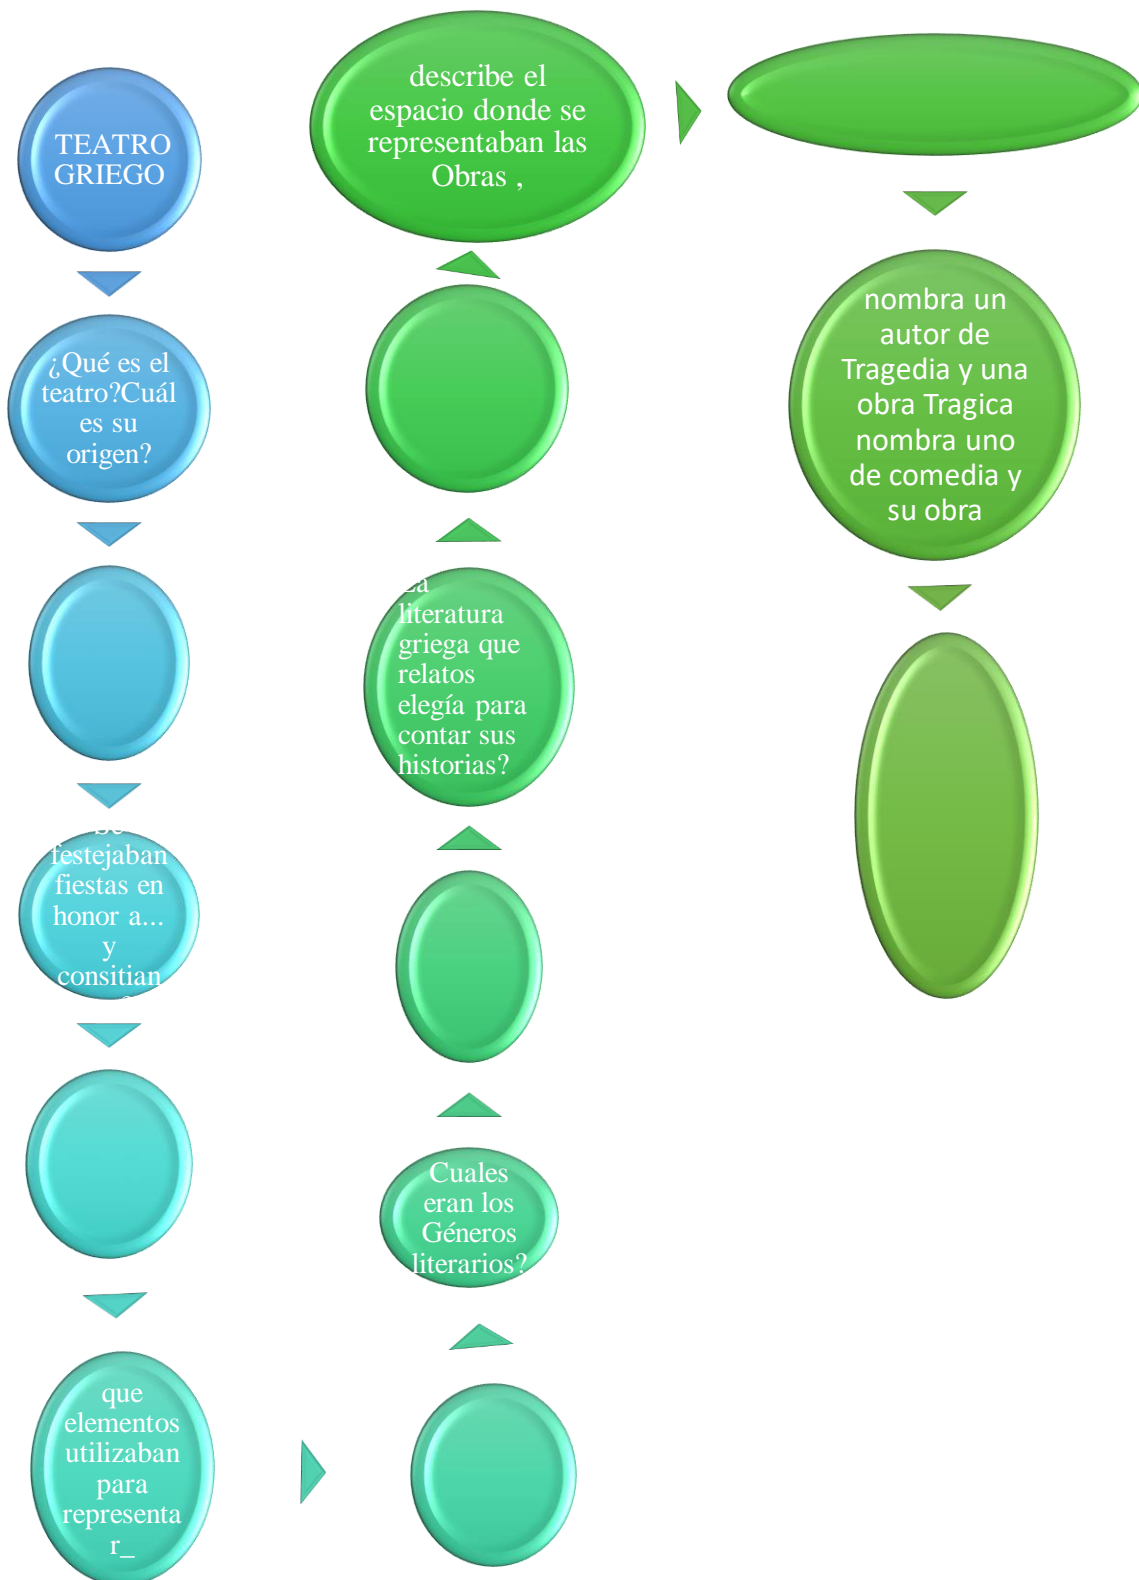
TEATRO GRIEGO

¿Qué es el teatro?Cuál es su origen?

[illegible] festejaban fiestas en honor a... y consitian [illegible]

que elementos utilizaban para representa r_

Cuales eran los Géneros literarios?

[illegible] literatura griega que relatos elegía para contar sus historias?

describe el espacio donde se representaban las Obras ,

nombra un autor de Tragedia y una obra Tragica nombra uno de comedia y su obra